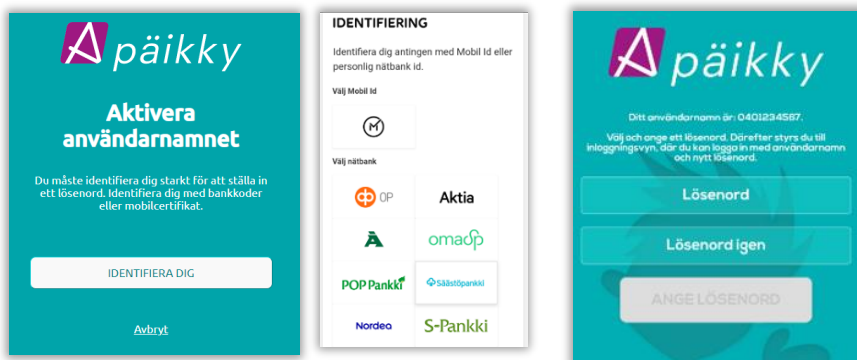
päikky

Aktivera användarnamnet

Du måste identifiera dig starkt för att ställa in ett lösenord. Identifiera dig med bankkoder eller mobilcertifikat.

IDENTIFIERA DIG

Avbryt

IDENTIFIERING

Identifiera dig antingen med Mobil Id eller personlig nätbank id.

Välj Mobil Id

Välj nätbank

OP

Aktia

omaSp

POP Pankki

Säästöpankki

Nordea

S-Pankki

päikky

Ditt användarnamn är: 0401234587.

Välj och ange ett lösenord. Därefter styrs du till inloggningsvyn, där du kan logga in med användarnamn och nytt lösenord.

Lösenord

Lösenord igen

ANGE LÖSENORD